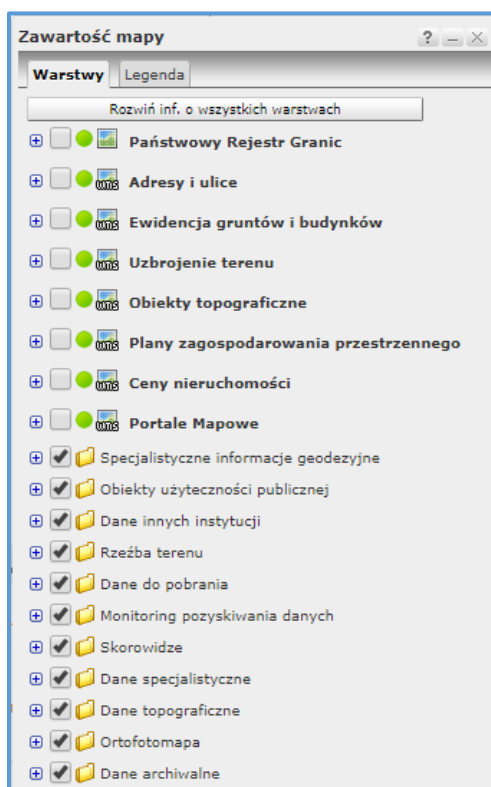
Zawartość mapy

?

Warstwy | Legenda

Rozwiń inf. o wszystkich warstwach

Państwowy Rejestr Granic

wms Adresy i ulice

wms Ewidencja gruntów i budynków

wms Uzbrojenie terenu

wms Obiekty topograficzne

wms Plany zagospodarowania przestrzennego

wms Ceny nieruchomości

wms Portale Mapowe

Specjalistyczne informacje geodezyjne

Obiekty użyteczności publicznej

Dane innych instytucji

Rzeźba terenu

Dane do pobrania

Monitoring pozyskiwania danych

Skorowidze

Dane specjalistyczne

Dane topograficzne

Ortofotomapa

Dane archiwalne